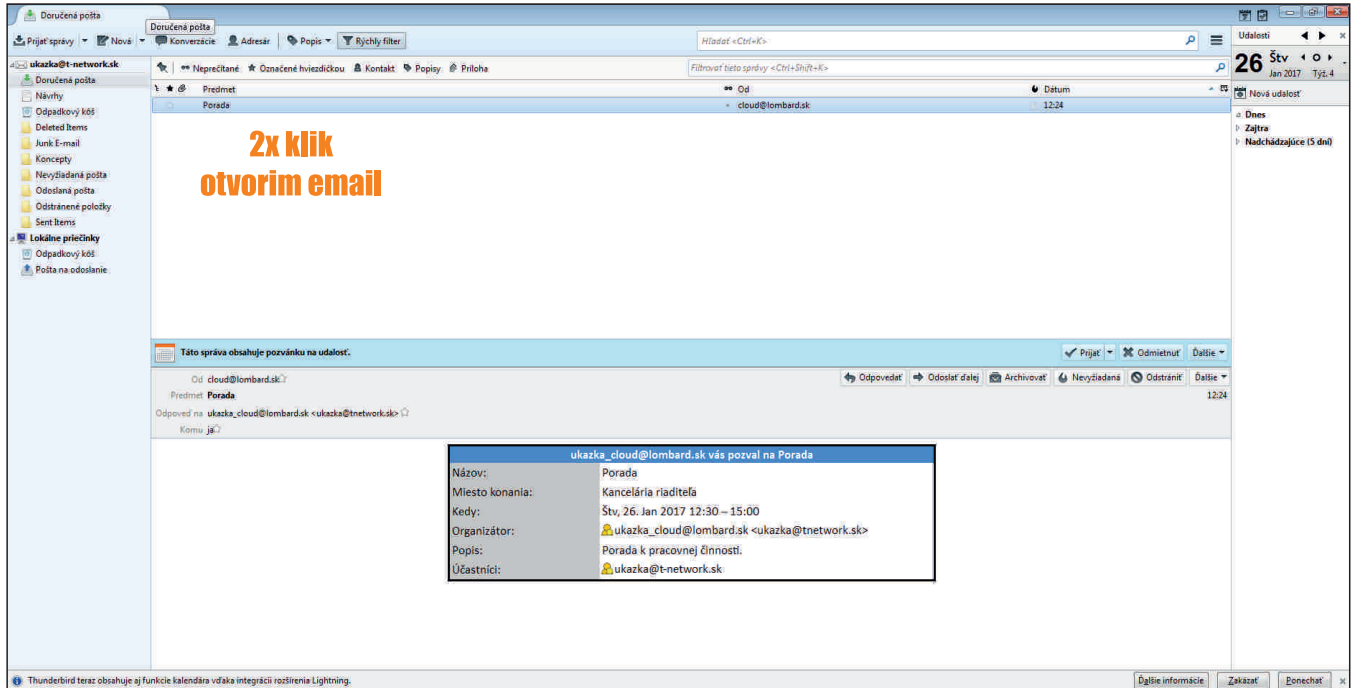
Doručená pošta
Doručená pošta

Prijať správy | Nová | Konverzácie | Adresár | Popis | Rýchly filter

Hľadať <Ctrl+K>

Udalosti

26 Štv
Jan 2017 Týž. 4

ukazka@t-network.sk
Doručená pošta
Návrhy
Odpadkový kôš
Deleted Items
Junk E-mail
Koncepty
Nevyžiadaná pošta
Odoslaná pošta
Odstránené položky
Sent Items
Lokálne priečinky
Odpadkový kôš
Pošta na odoslanie

Neprečítané | Označené hviezdičkou | Kontakt | Popisy | Príloha

Filtrovať tieto správy <Ctrl+Shift+K>

| Predmet | Od | Dátum |
|---|---|---|
| Porada | cloud@lombard.sk | 12:24 |

2x klik
otvorim email

Nová udalosť
Dnes
Zajtra
Nadchádzajúce (5 dní)

Táto správa obsahuje pozvánku na udalosť.

Prijať | Odmietnuť | Ďalšie

Od cloud@lombard.sk
Predmet Porada
Odpoveď na ukazka_cloud@lombard.sk <ukazka@tnetwork.sk>
Komu ja

Odpovedať | Odoslať ďalej | Archivovať | Nevyžiadaná | Odstrániť | Ďalšie

12:24

| ukazka_cloud@lombard.sk vás pozval na Porada | |
|---|---|
| Názov: | Porada |
| Miesto konania: | Kancelária riaditeľa |
| Kedy: | Štv, 26. Jan 2017 12:30 – 15:00 |
| Organizátor: | ukazka_cloud@lombard.sk <ukazka@tnetwork.sk> |
| Popis: | Porada k pracovnej činnosti. |
| Účastníci: | ukazka@t-network.sk |

Thunderbird teraz obsahuje aj funkcie kalendára vďaka integrácii rozšírenia Lightning.

Ďalšie informácie | Zakázať | Ponechať